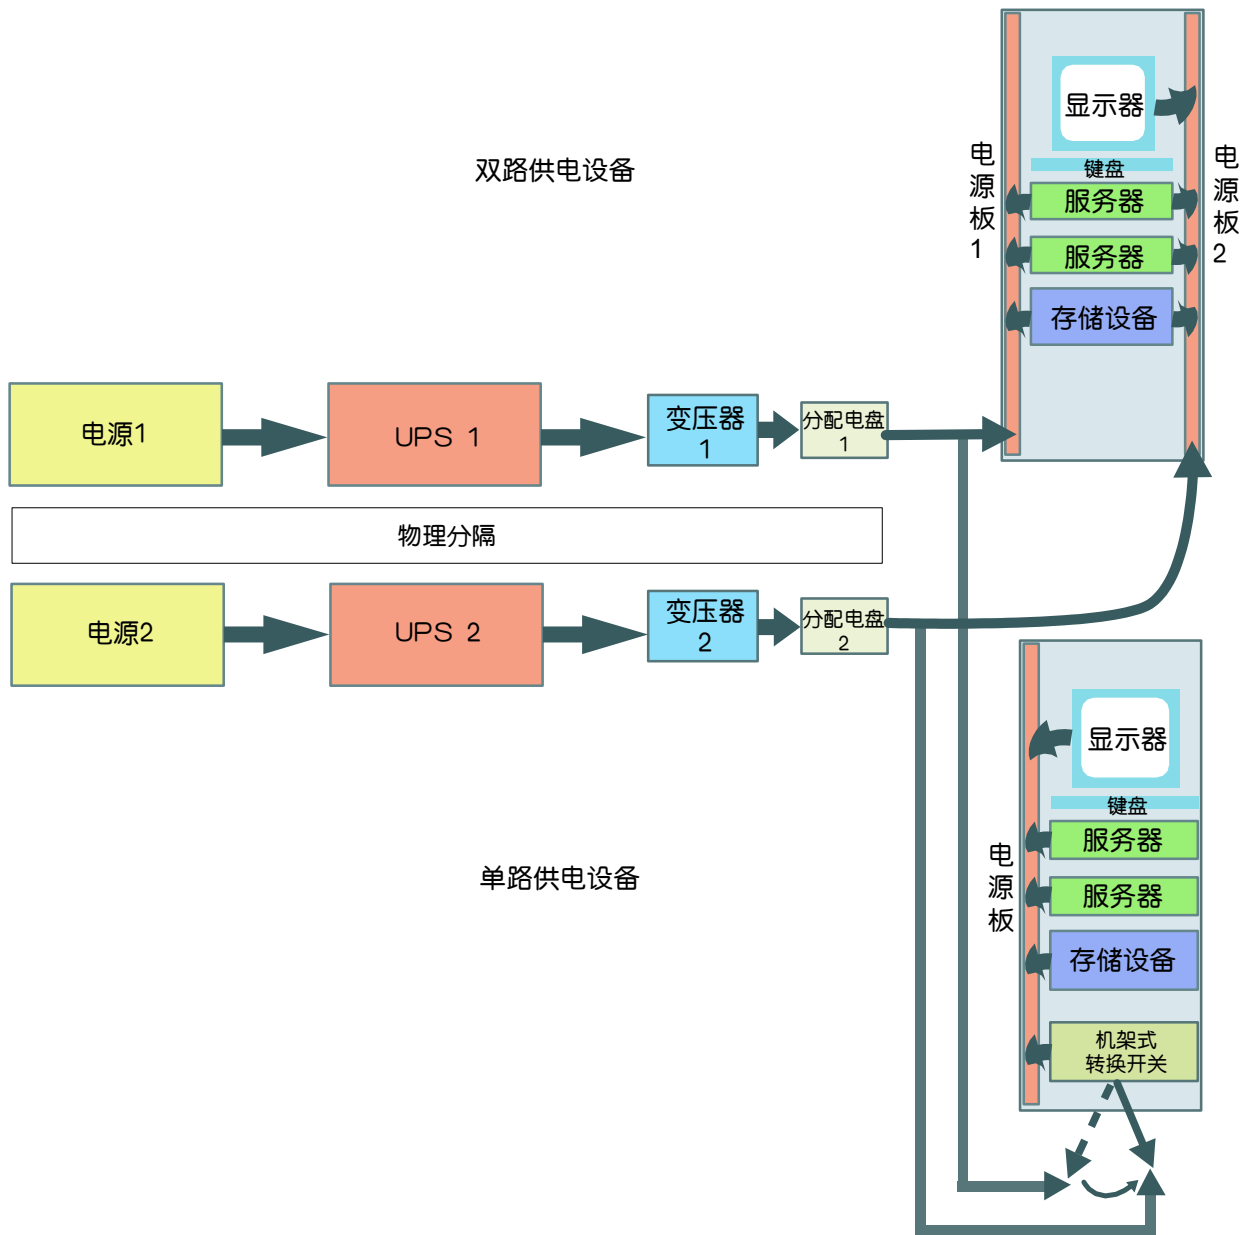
双路供电设备

电源板1

显示器

键盘

服务器

服务器

存储设备

电源板2

电源1

UPS 1

变压器 1

分配电盘 1

物理分隔

电源2

UPS 2

变压器 2

分配电盘 2

单路供电设备

电源板

显示器

键盘

服务器

服务器

存储设备

机架式 转换开关